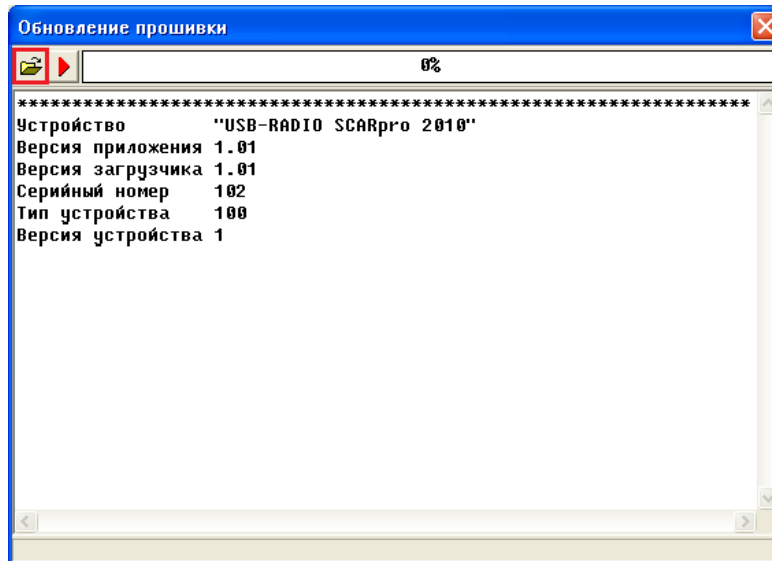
Обновление прошивки

0%

************************************************************
Устройство "USB-RADIO SCARpro 2010"
Версия приложения 1.01
Версия загрузчика 1.01
Серийный номер 102
Тип устройства 100
Версия устройства 1